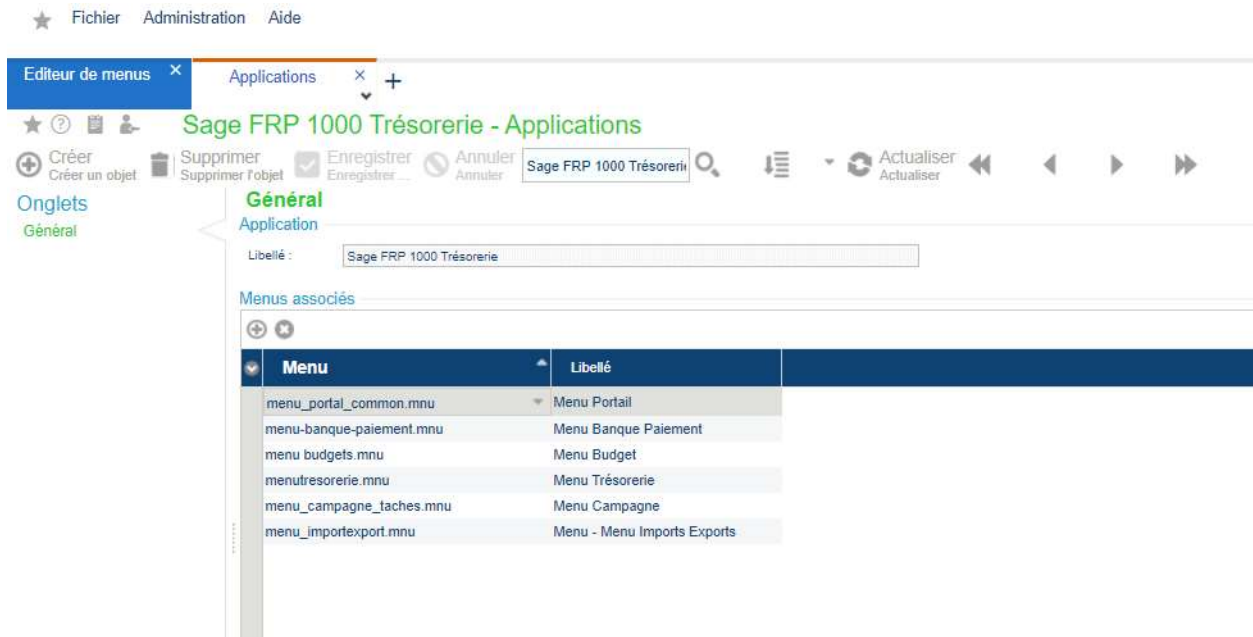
Fichier Administration Aide

Editeur de menus ×

Applications ×

+

Sage FRP 1000 Trésorerie - Applications

Créer
Créer un objet

Supprimer
Supprimer l'objet

Enregistrer
Enregistrer ...

Annuler
Annuler

Sage FRP 1000 Trésoreri

Actualiser
Actualiser

Onglets
Général

Général
Application

Libellé : Sage FRP 1000 Trésorerie

Menus associés

| Menu | Libellé |
|---|---|
| menu_portal_common.mnu | Menu Portail |
| menu-banque-paiement.mnu | Menu Banque Paiement |
| menu budgets.mnu | Menu Budget |
| menutresorerie.mnu | Menu Trésorerie |
| menu_campagne_taches.mnu | Menu Campagne |
| menu_importexport.mnu | Menu - Menu Imports Exports |